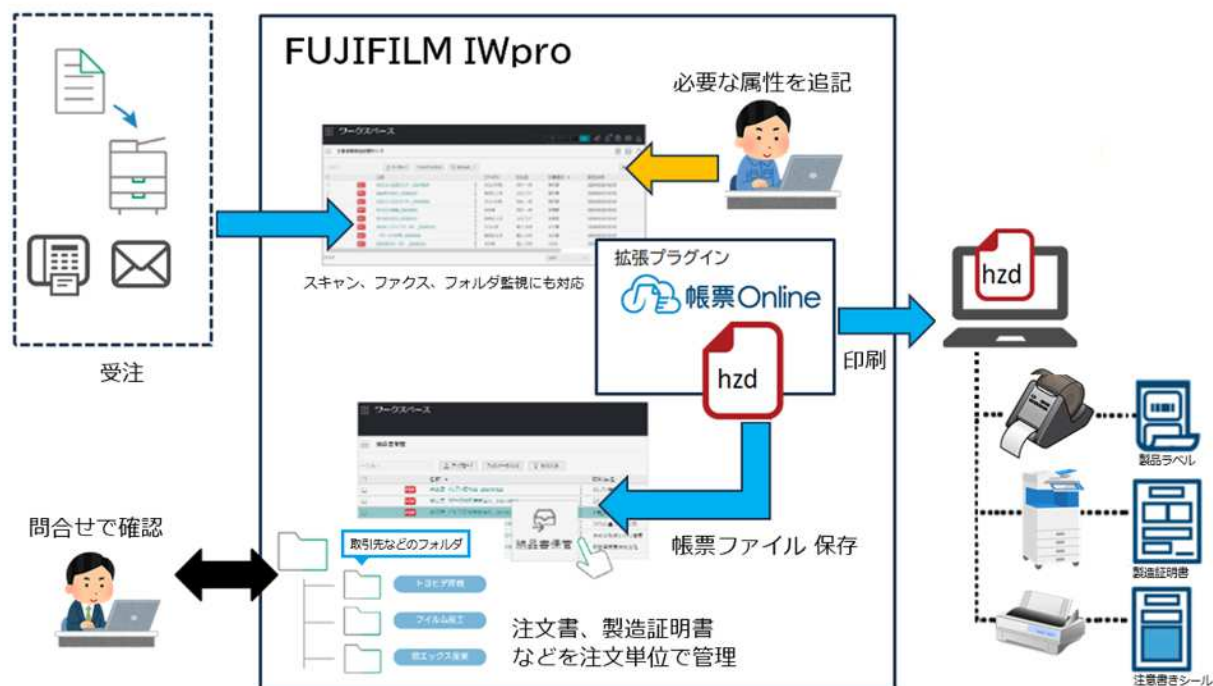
FUJIFILM IWpro

必要な属性を追記

ワークスペース

スキャン、ファクス、フォルダ監視にも対応

受注

拡張プラグイン

帳票Online

hzd

印刷

hzd

ワークスペース

納品書保管

帳票ファイル 保存

問合せで確認

取引先などのフォルダ

トヨビア商事

フイルム加工

富エックス産業

注文書、製造証明書
などを注文単位で管理

製品ラベル

製造証明書

注意書きシール